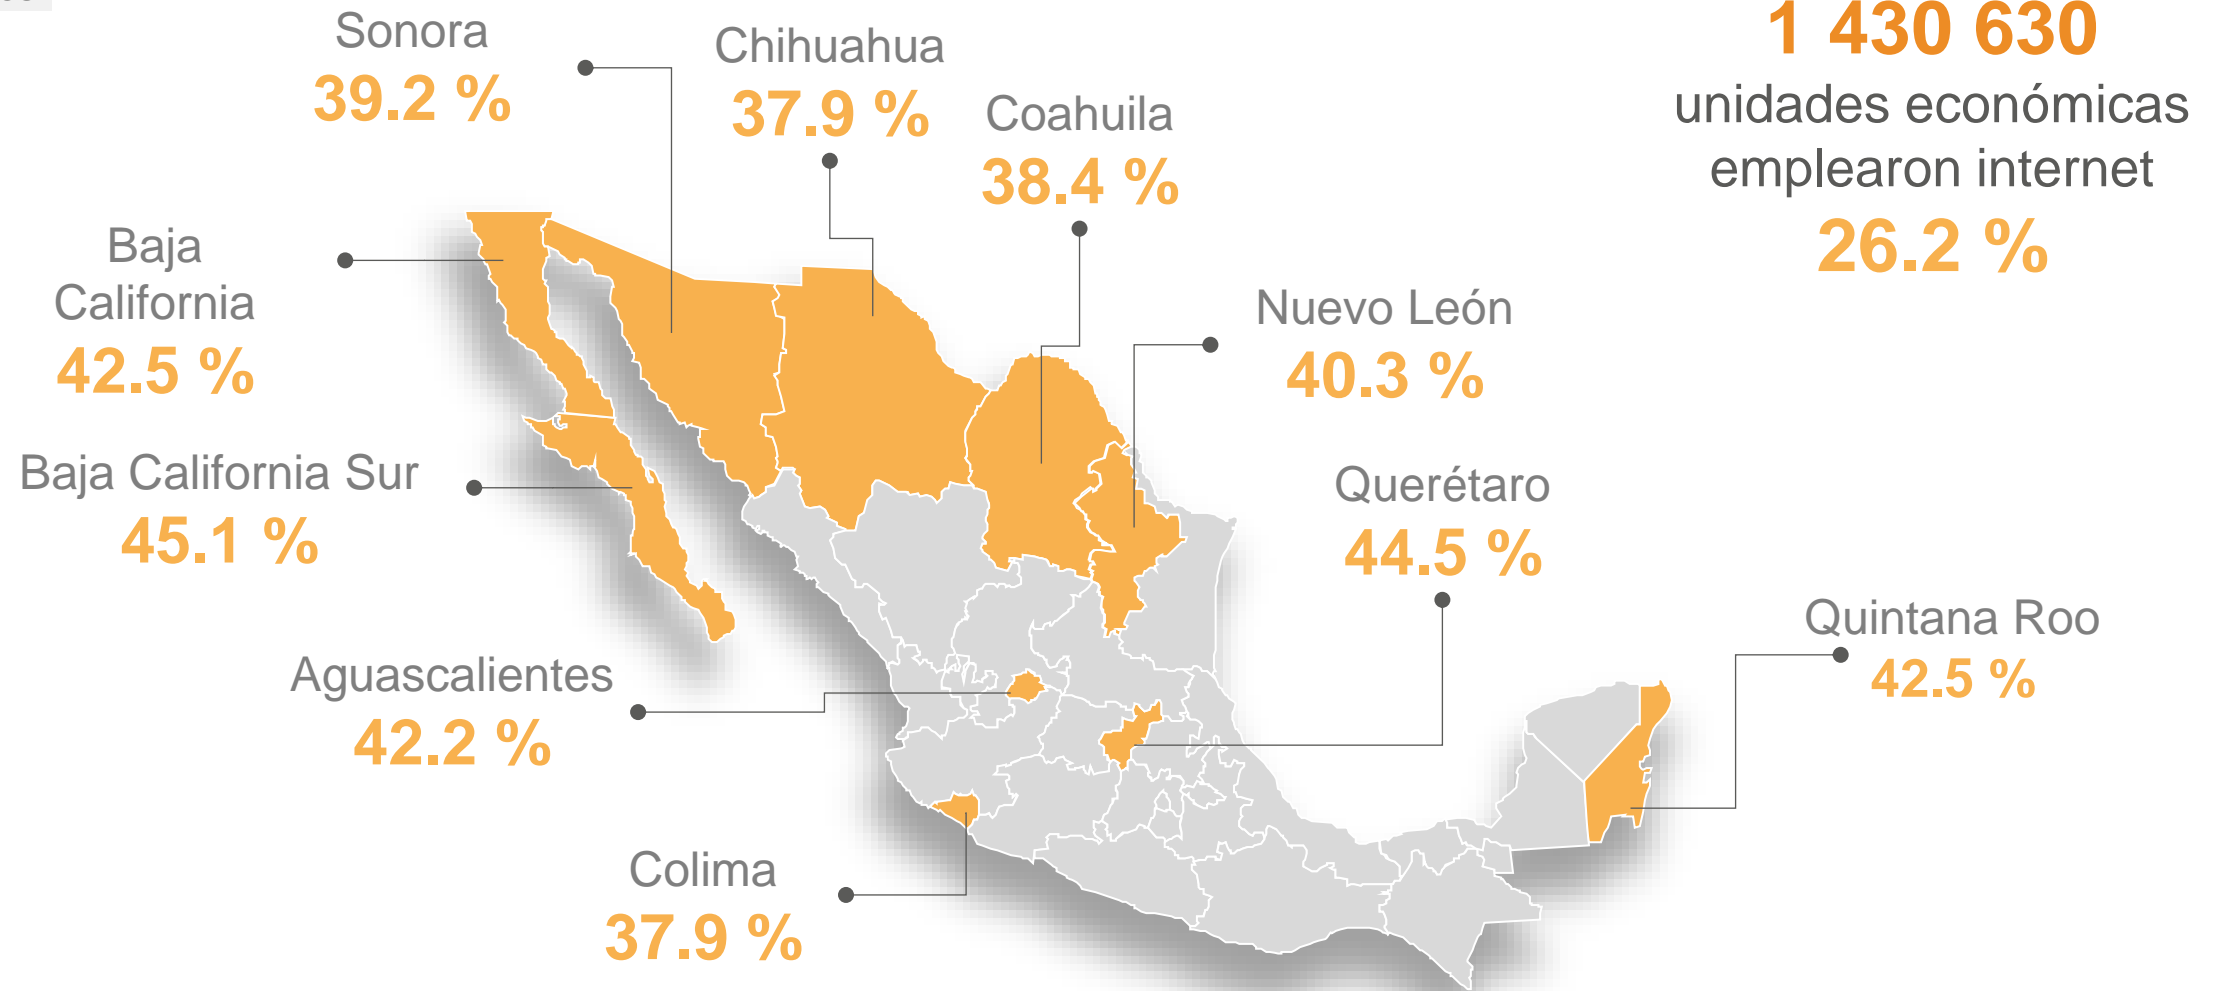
1 430 630
unidades económicas emplearon internet
26.2 %

Sonora
39.2 %

Chihuahua
37.9 %

Coahuila
38.4 %

Baja California
42.5 %

Nuevo León
40.3 %

Baja California Sur
45.1 %

Querétaro
44.5 %

Quintana Roo
42.5 %

Aguascalientes
42.2 %

Colima
37.9 %